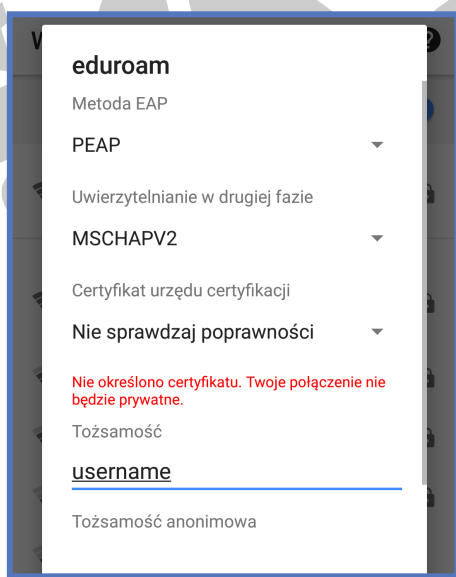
eduroam

Metoda EAP

PEAP

Uwierzytelnianie w drugiej fazie

MSCHAPV2

Certyfikat urzędu certyfikacji

Nie sprawdzaj poprawności

Nie określono certyfikatu. Twoje połączenie nie będzie prywatne.

Tożsamość

username

Tożsamość anonimowa